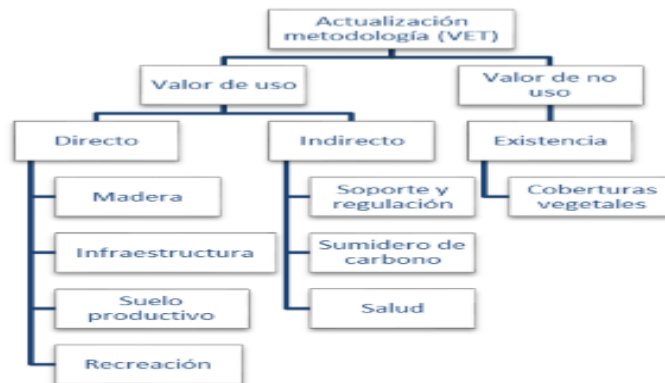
Actualización metodología (VET)

Valor de uso

Valor de no uso

Directo

Indirecto

Existencia

Madera

Infraestructura

Suelo productivo

Recreación

Soporte y regulación

Sumidero de carbono

Salud

Coberturas vegetales